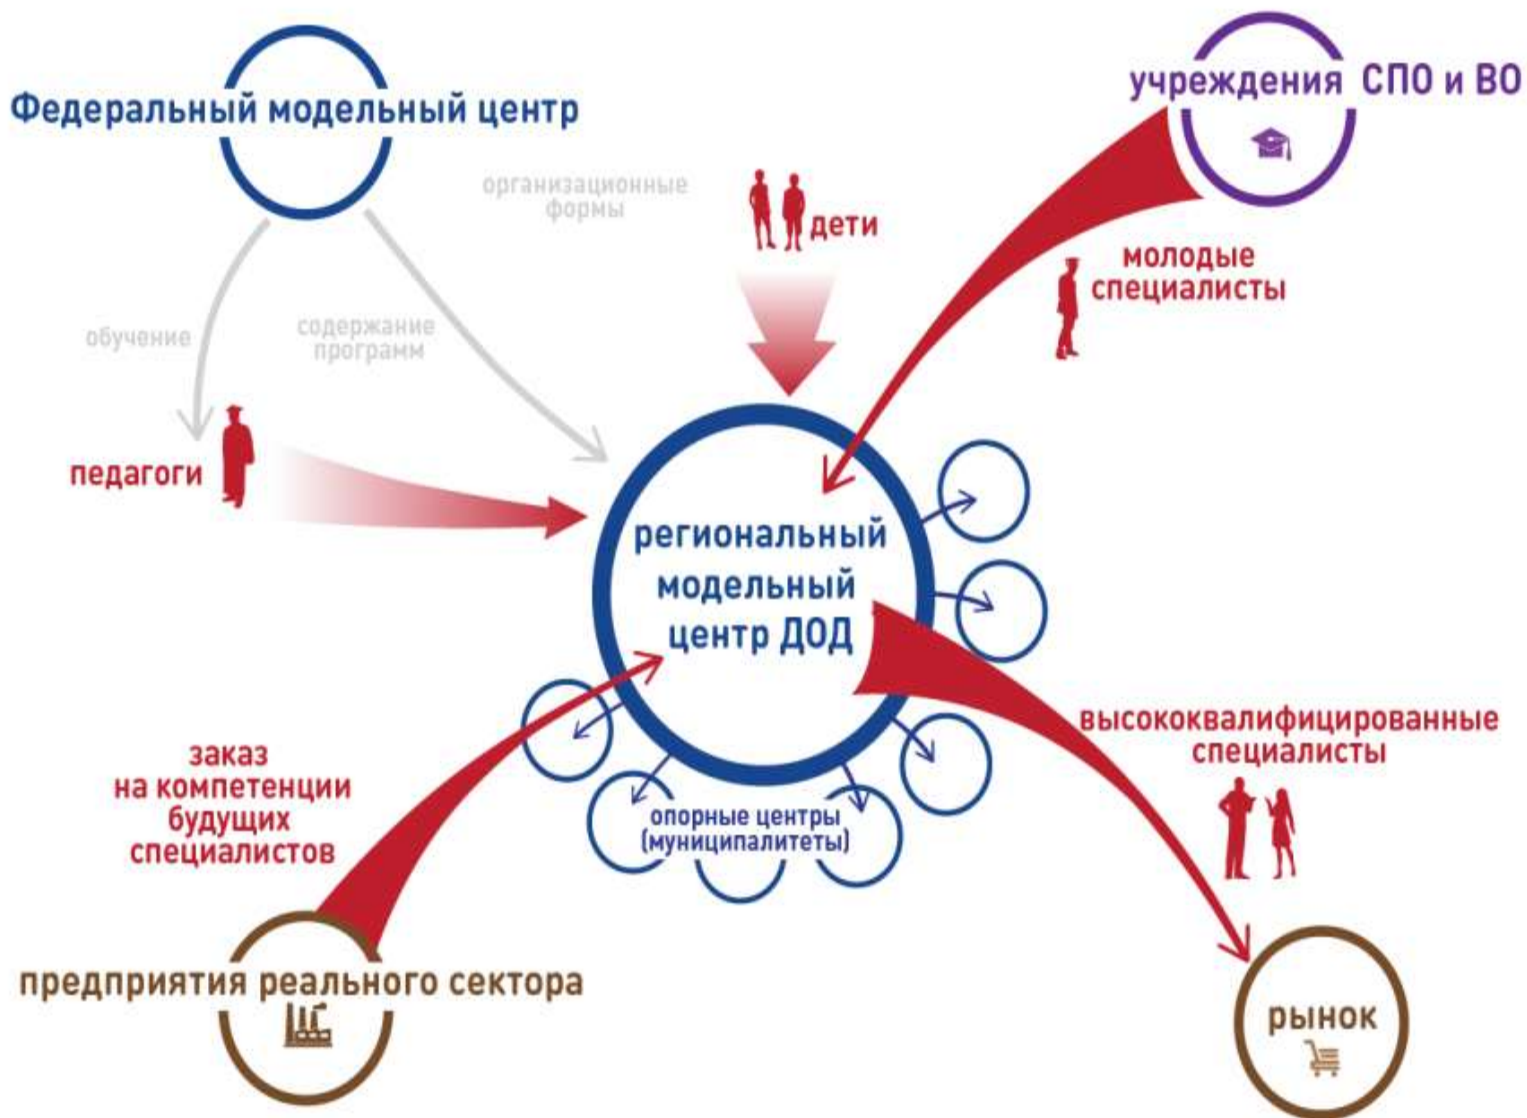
Федеральный модельный центр

учреждения СПО и ВО

организационные формы

дети

молодые специалисты

обучение

содержание программ

педагоги

региональный модельный центр ДОД

высококвалифицированные специалисты

заказ на компетенции будущих специалистов

опорные центры (муниципалитеты)

предприятия реального сектора

рынок